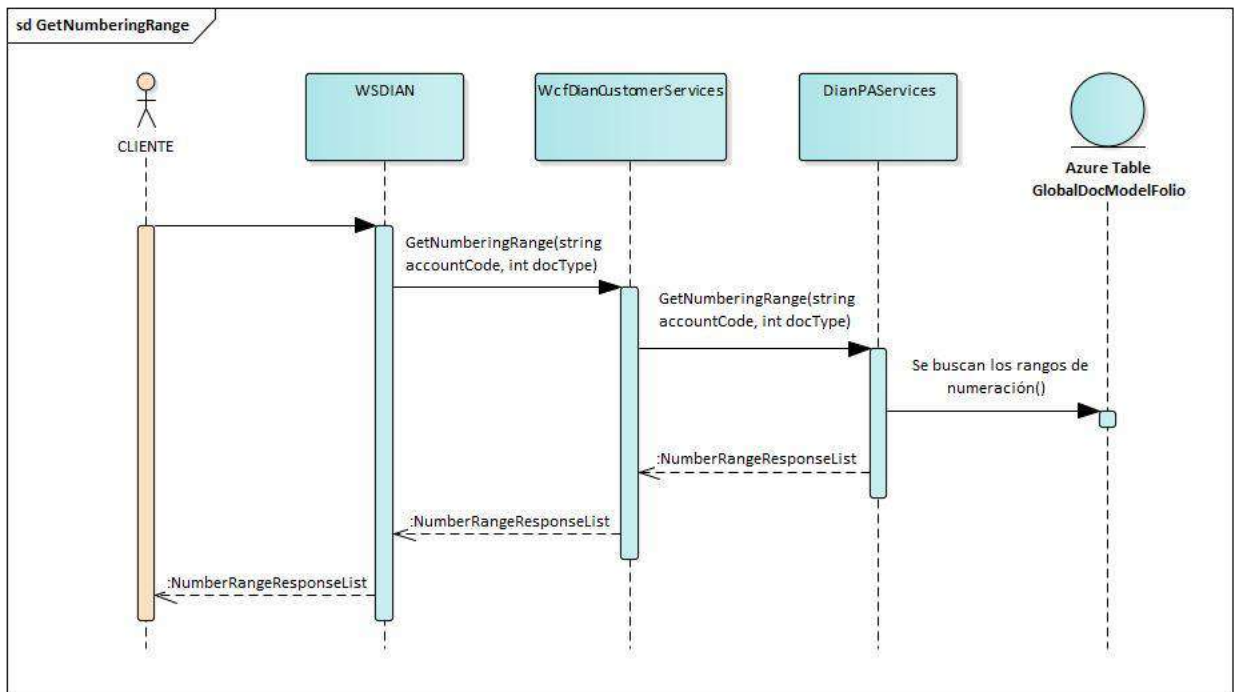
sd GetNumberingRange

CLIENTE

WSDIAN

WcfDianCustomerServices

DianPAServices

Azure Table GlobalDocModelFolio

GetNumberingRange(string accountCode, int docType)

GetNumberingRange(string accountCode, int docType)

Se buscan los rangos de numeración()

:NumberRangeResponseList

:NumberRangeResponseList

:NumberRangeResponseList